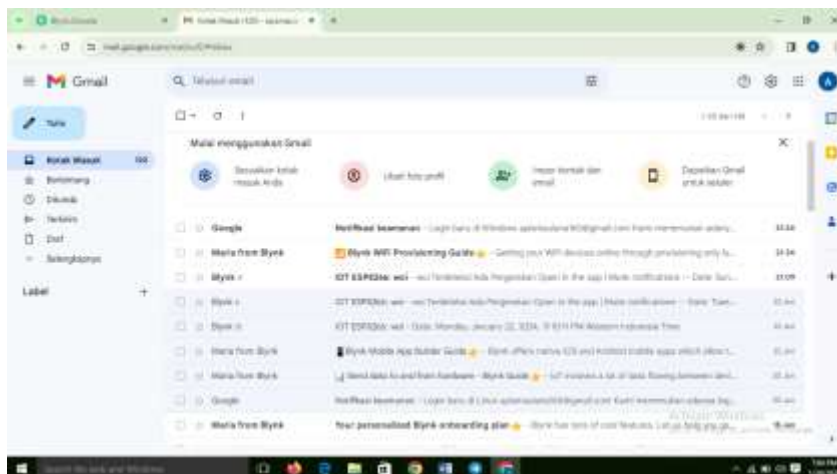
Gmail

Tulis

Kotak Masuk

Berbintang

Ditunda

Terkirim

Draf

Selengkapnya

Label

Mulai menggunakan Gmail

Sesuaikan kotak masuk Anda

Ubah foto profil

Impor kontak dan email

Dapatkan Gmail untuk seluler

Google — Notifikasi keamanan

Maria from Blynk — Blynk WiFi Provisioning Guide

Blynk — IOT ESP826 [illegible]

Blynk — IOT ESP826 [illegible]

Blynk — IOT ESP826 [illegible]

Maria from Blynk — Blynk Mobile App Builder Guide

Maria from Blynk — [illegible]

Google — Notifikasi keamanan

Maria from Blynk — Your personalized Blynk onboarding plan

Aktifkan Windows